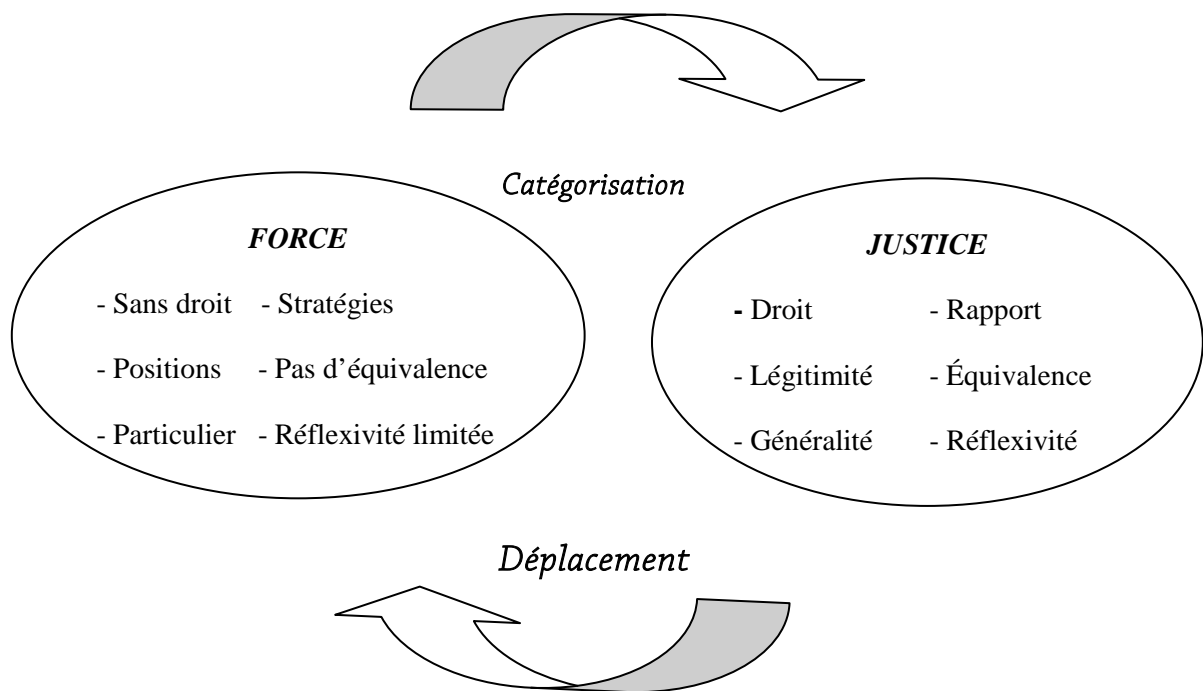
Catégorisation

FORCE

- Sans droit - Stratégies

- Positions - Pas d'équivalence

- Particulier - Réflexivité limitée

JUSTICE

- Droit - Rapport

- Légitimité - Équivalence

- Généralité - Réflexivité

Déplacement